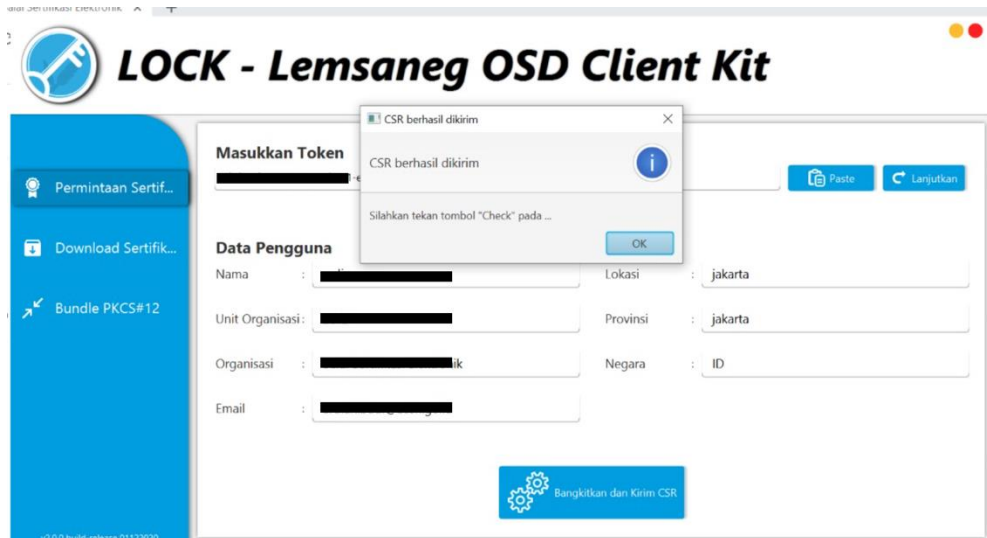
LOCK - Lemsaneg OSD Client Kit

Permintaan Sertif...

Download Sertifik...

Bundle PKCS#12

Masukkan Token

Paste

Lanjutkan

CSR berhasil dikirim

CSR berhasil dikirim

Silahkan tekan tombol "Check" pada ...

OK

Data Pengguna

Nama :

Unit Organisasi :

Organisasi : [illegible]ik

Email :

Lokasi : jakarta

Provinsi : jakarta

Negara : ID

Bangkitkan dan Kirim CSR

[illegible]